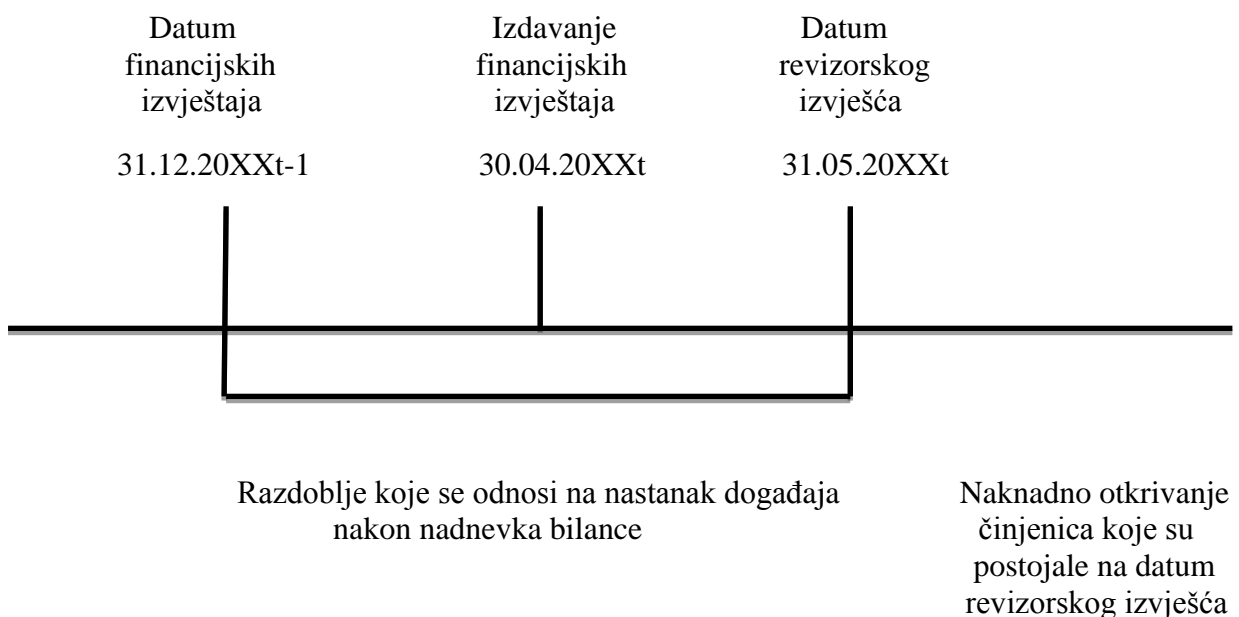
Datum financijskih izvještaja

31.12.20XXt-1

Izdavanje financijskih izvještaja

30.04.20XXt

Datum revizorskog izvješća

31.05.20XXt

Razdoblje koje se odnosi na nastanak događaja nakon nadnevka bilance

Naknadno otkrivanje činjenica koje su postojale na datum revizorskog izvješća